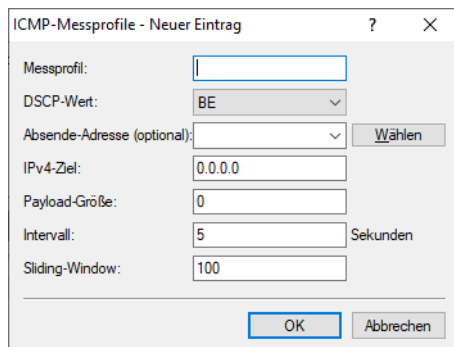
ICMP-Messprofile - Neuer Eintrag

?

X

Messprofil:

DSCP-Wert: BE

Absende-Adresse (optional):

Wählen

IPv4-Ziel: 0.0.0.0

Payload-Größe: 0

Intervall: 5 Sekunden

Sliding-Window: 100

OK

Abbrechen